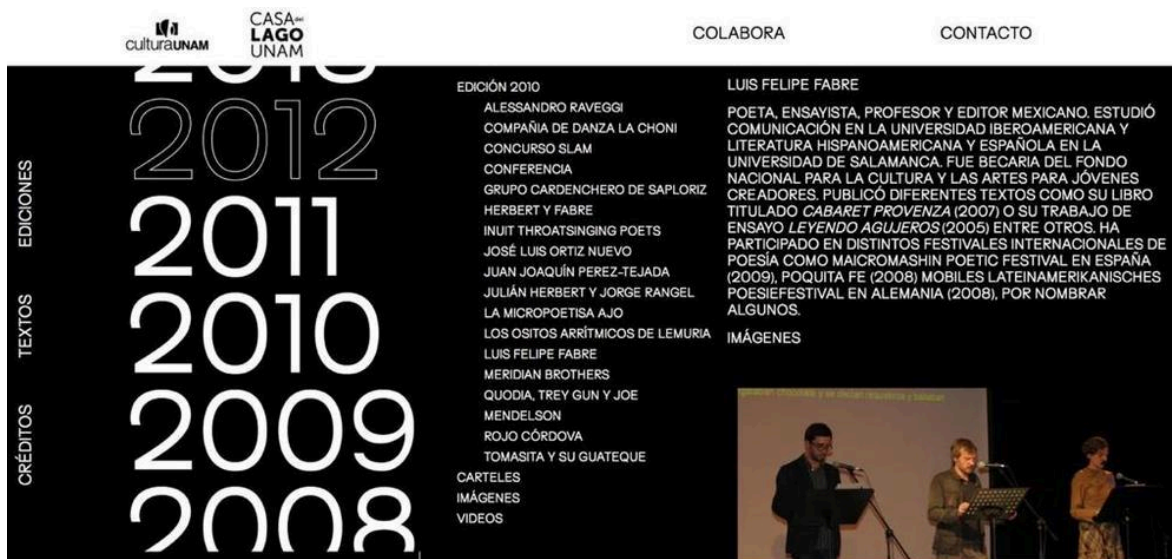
culturaUNAM

CASA del LAGO UNAM

COLABORA

CONTACTO

EDICIONES

TEXTOS

CRÉDITOS

2013

2012

2011

2010

2009

2008

EDICIÓN 2010

ALESSANDRO RAVEGGI

COMPAÑIA DE DANZA LA CHONI

CONCURSO SLAM

CONFERENCIA

GRUPO CARDENCHERO DE SAPLORIZ

HERBERT Y FABRE

INUIT THROATSINGING POETS

JOSÉ LUIS ORTIZ NUEVO

JUAN JOAQUÍN PEREZ-TEJADA

JULIÁN HERBERT Y JORGE RANGEL

LA MICROPOETISA AJO

LOS OSITOS ARRÍTMICOS DE LEMURIA

LUIS FELIPE FABRE

MERIDIAN BROTHERS

QUODIA, TREY GUN Y JOE

MENDELSON

ROJO CÓRDOVA

TOMASITA Y SU GUATEQUE

CARTELES

IMÁGENES

VIDEOS

LUIS FELIPE FABRE

POETA, ENSAYISTA, PROFESOR Y EDITOR MEXICANO. ESTUDIÓ COMUNICACIÓN EN LA UNIVERSIDAD IBEROAMERICANA Y LITERATURA HISPANOAMERICANA Y ESPAÑOLA EN LA UNIVERSIDAD DE SALAMANCA. FUE BECARIA DEL FONDO NACIONAL PARA LA CULTURA Y LAS ARTES PARA JÓVENES CREADORES. PUBLICÓ DIFERENTES TEXTOS COMO SU LIBRO TITULADO CABARET PROVENZA (2007) O SU TRABAJO DE ENSAYO LEYENDO AGUJEROS (2005) ENTRE OTROS. HA PARTICIPADO EN DISTINTOS FESTIVALES INTERNACIONALES DE POESÍA COMO MAICROMASHIN POETIC FESTIVAL EN ESPAÑA (2009), POQUITA FE (2008) MOBILES LATEINAMERIKANISCHES POESIEFESTIVAL EN ALEMANIA (2008), POR NOMBRAR ALGUNOS.

IMÁGENES

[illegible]